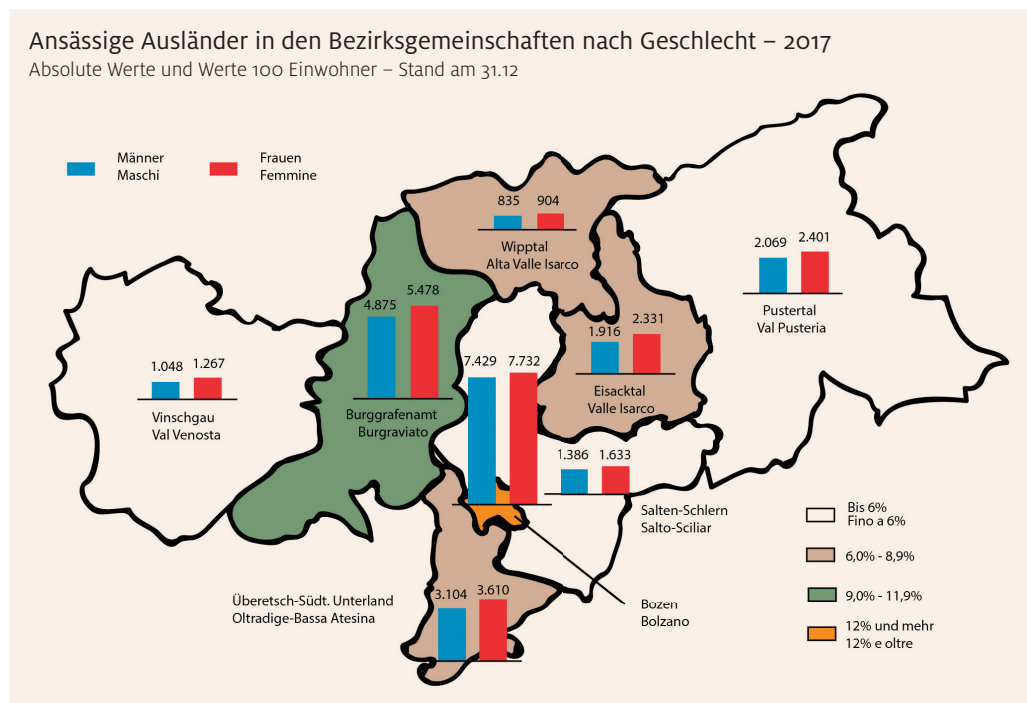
Ansässige Ausländer in den Bezirksgemeinschaften nach Geschlecht – 2017
Absolute Werte und Werte 100 Einwohner – Stand am 31.12

Männer
Maschi

Frauen
Femmine

835 904
Wipptal
Alta Valle Isarco

2.069 2.401
Pustertal
Val Pusteria

4.875 5.478
Burggrafenamt
Burgraviato

1.916 2.331
Eisacktal
Valle Isarco

1.048 1.267
Vinschgau
Val Venosta

7.429 7.732

1.386 1.633
Salten-Schlern
Salto-Sciliar

Bis 6%
Fino a 6%

6,0% - 8,9%

9,0% - 11,9%

12% und mehr
12% e oltre

Überetsch-Südt. Unterland
Oltradige-Bassa Atesina
3.104 3.610

Bozen
Bolzano